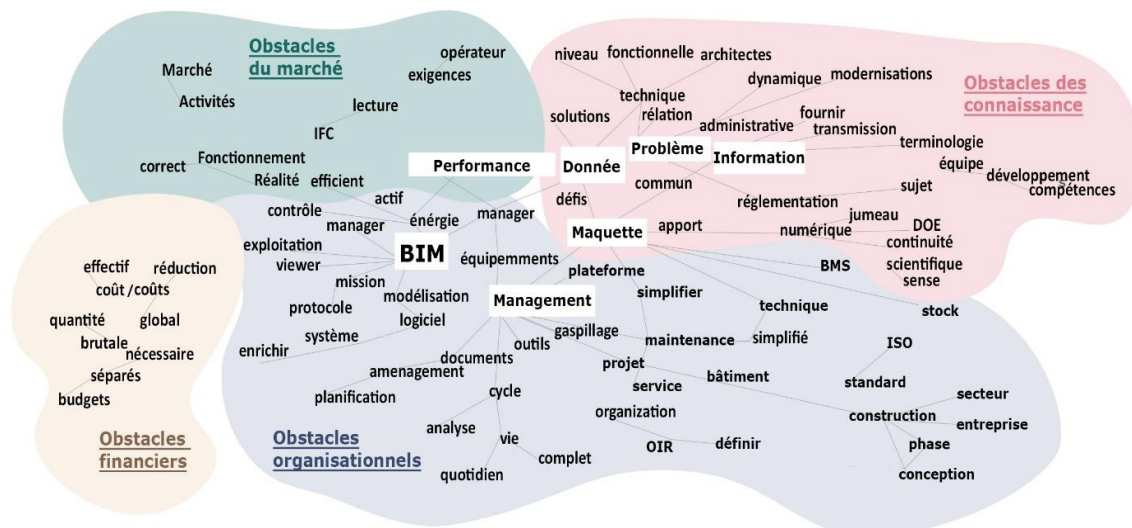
Obstacles du marché

Marché
Activités
opérateur
exigences
lecture
IFC
correct
Fonctionnement
Réalité
efficient

Obstacles des connaissance

niveau
fonctionnelle
architectes
dynamique
modernisations
solutions
technique
rélation
administrative
fournir
transmission
terminologie
équipe
développement
compétences
sujet
jumeau
DOE
continuité
scientifique
sense

Performance
Donnée
Problème
Information
commun
défis
réglementation
numérique
Maquette
apport
BMS
stock

actif
contrôle
manager
énergie
manager
exploitation
viewer
BIM
équipements
mission
plateforme
protocole
modélisation
Management
simplifier
technique
système
logiciel
gaspillage
enrichir
outils
maintenance
simplifié
ISO
documents
amenagement
projet
service
bâtiment
standard
secteur
planification
cycle
organization
construction
entreprise
analyse
vie
OIR
définir
phase
complet
quotidien
conception

Obstacles organisationnels

effectif
réduction
coût /coûts
quantité
global
brutale
nécessaire
séparés
budgets

Obstacles financiers